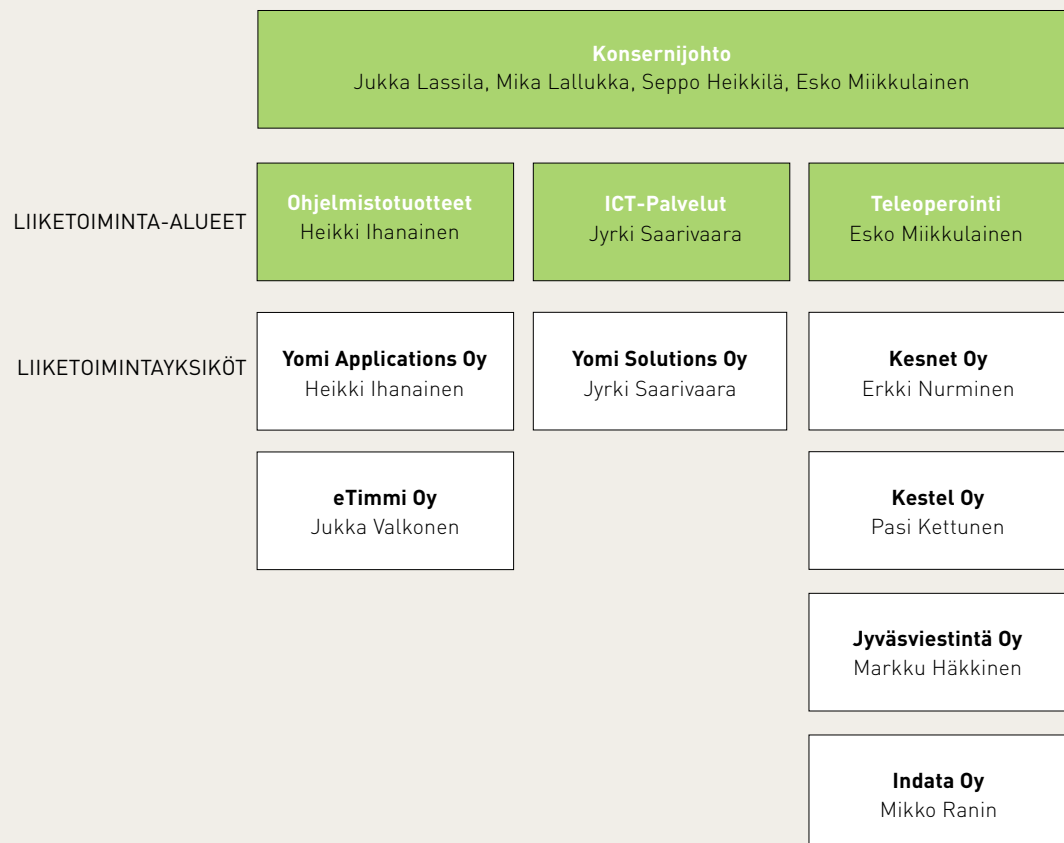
Konsernijohto
Jukka Lassila, Mika Lallukka, Seppo Heikkilä, Esko Miikkulainen

LIIKETOIMINTA-ALUEET

Ohjelmistotuotteet
Heikki Ihanainen

ICT-Palvelut
Jyrki Saarivaara

Teleoperointi
Esko Miikkulainen

LIIKETOIMINTAYKSIKÖT

Yomi Applications Oy
Heikki Ihanainen

eTimmi Oy
Jukka Valkonen

Yomi Solutions Oy
Jyrki Saarivaara

Kesnet Oy
Erkki Nurminen

Kestel Oy
Pasi Kettunen

Jyväsviestintä Oy
Markku Häkkinen

Indata Oy
Mikko Ranin